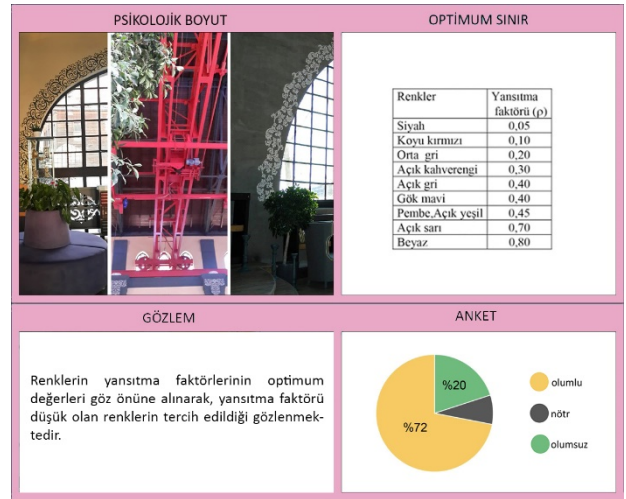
PSİKOLOJİK BOYUT

OPTİMUM SINIR

| Renkler | Yansıtma faktörü (ρ) |
|---|---|
| Siyah | 0,05 |
| Koyu kırmızı | 0,10 |
| Orta gri | 0,20 |
| Açık kahverengi | 0,30 |
| Açık gri | 0,40 |
| Gök mavi | 0,40 |
| Pembe,Açık yeşil | 0,45 |
| Açık sarı | 0,70 |
| Beyaz | 0,80 |

GÖZLEM

Renklerin yansıtma faktörlerinin optimum değerleri göz önüne alınarak, yansıtma faktörü düşük olan renklerin tercih edildiği gözlenmektedir.

ANKET

%20

%72

olumlu

nötr

olumsuz